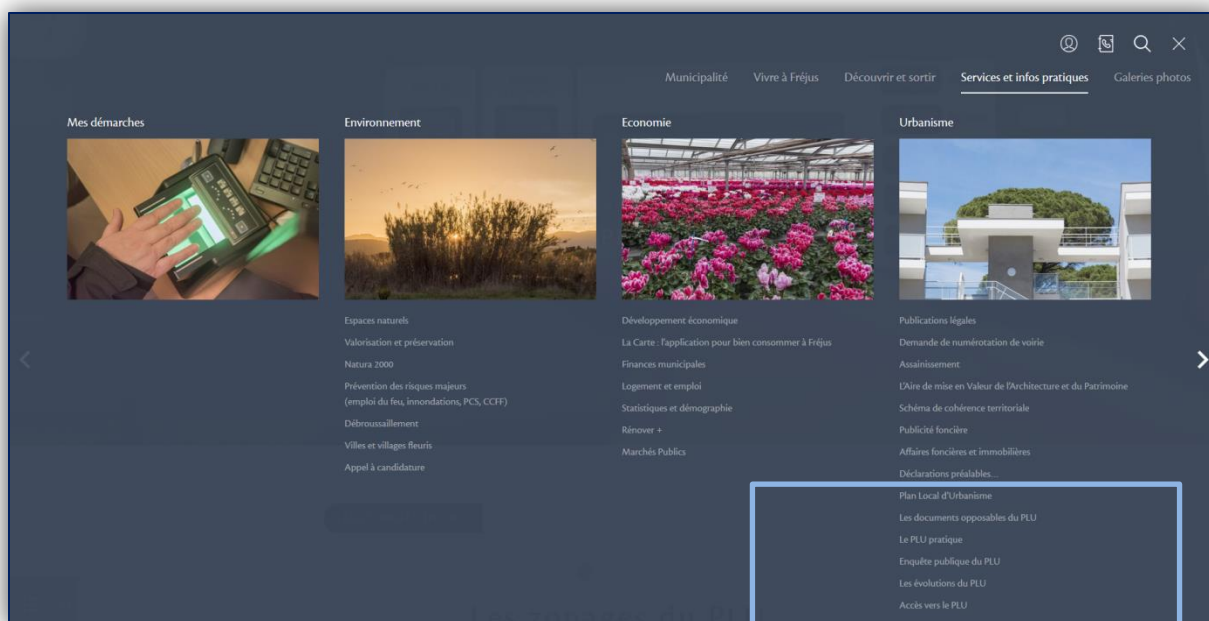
Municipalité Vivre à Fréjus Découvrir et sortir Services et infos pratiques Galeries photos

Mes démarches

Environnement

Espaces naturels
Valorisation et préservation
Natura 2000
Prévention des risques majeurs (emploi du feu, innondations, PCS, CCFF)
Débroussaillement
Villes et villages fleuris
Appel à candidature

Economie

Développement économique
La Carte : l'application pour bien consommer à Fréjus
Finances municipales
Logement et emploi
Statistiques et démographie
Rénover +
Marchés Publics

Urbanisme

Publications légales
Demande de numérotation de voirie
Assainissement
L'Aire de mise en Valeur de l'Architecture et du Patrimoine
Schéma de cohérence territoriale
Publicité foncière
Affaires foncières et immobilières
Déclarations préalables...
Plan Local d'Urbanisme
Les documents opposables du PLU
Le PLU pratique
Enquête publique du PLU
Les évolutions du PLU
Accès vers le PLU